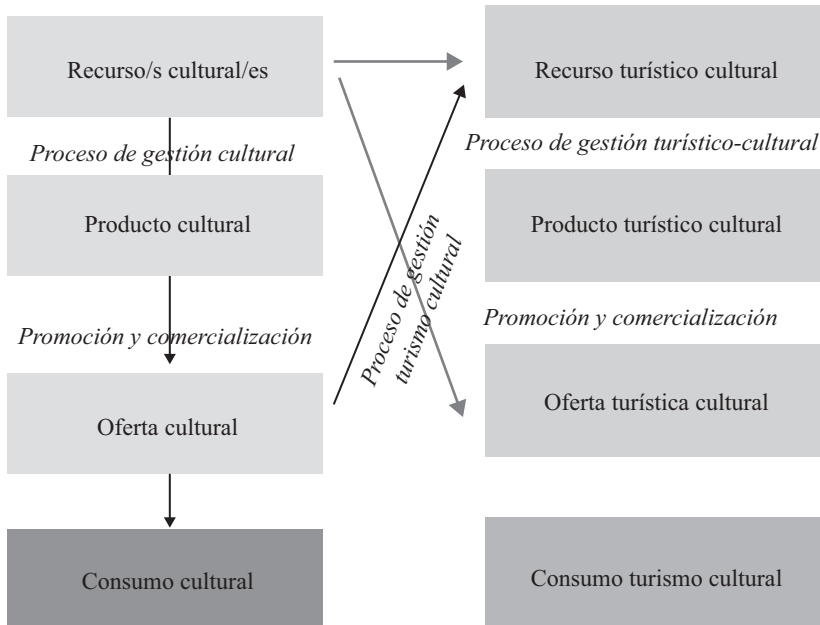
Recurso/s cultural/es

Proceso de gestión cultural

Producto cultural

Promoción y comercialización

Oferta cultural

Consumo cultural

Recurso turístico cultural

Proceso de gestión turístico-cultural

Producto turístico cultural

Promoción y comercialización

Oferta turística cultural

Consumo turismo cultural

Proceso de gestión turismo cultural